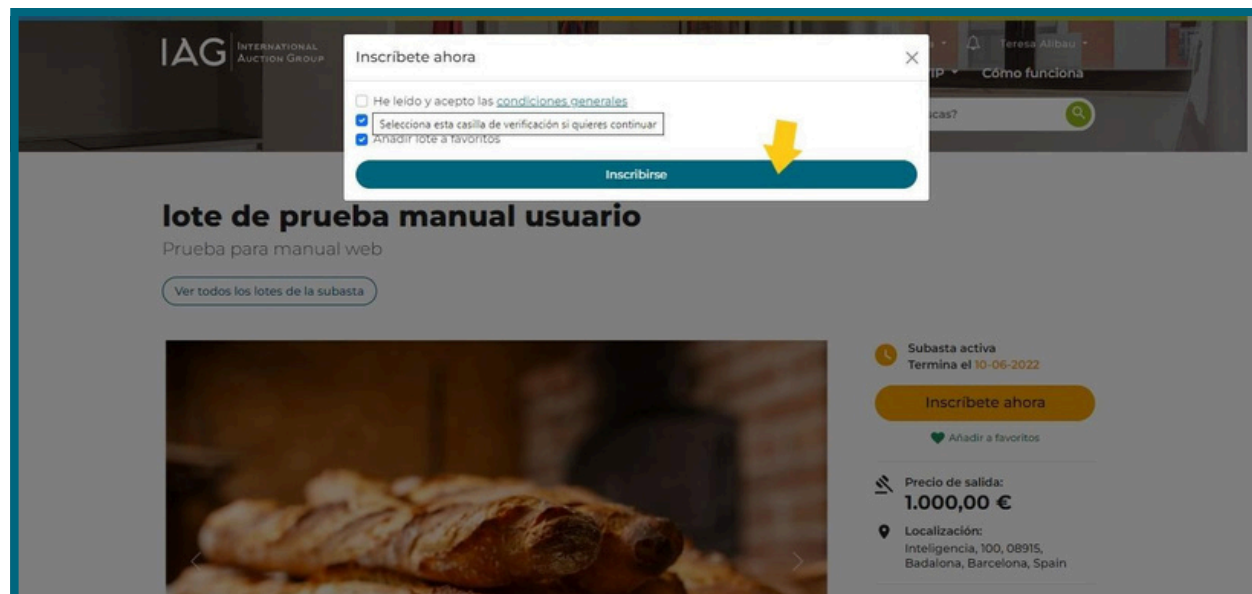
IAG INTERNATIONAL AUCTION GROUP

Teresa Alibau

IP Cómo funciona

cas?

Inscríbete ahora

He leído y acepto las condiciones generales

Selecciona esta casilla de verificación si quieres continuar

Añadir lote a favoritos

Inscribirse

lote de prueba manual usuario

Prueba para manual web

Ver todos los lotes de la subasta

Subasta activa
Termina el 10-06-2022

Inscríbete ahora

Añadir a favoritos

Precio de salida:
1.000,00 €

Localización:
Inteligencia, 100, 08915, Badalona, Barcelona, Spain